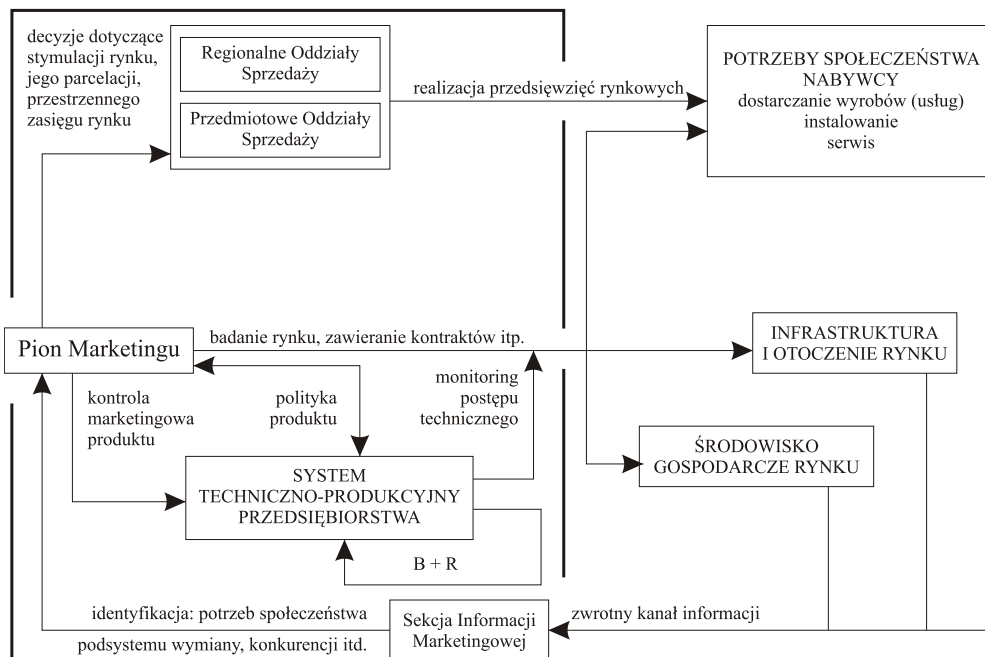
decyzje dotyczące stymulacji rynku, jego parcelacji, przestrzennego zasięgu rynku

Regionalne Oddziały Sprzedaży

Przedmiotowe Oddziały Sprzedaży

realizacja przedsięwzięć rynkowych

POTRZEBY SPOŁECZEŃSTWA NABYWCY
dostarczanie wyrobów (usług)
instalowanie
serwis

Pion Marketingu

badanie rynku, zawieranie kontraktów itp.

INFRASTRUKTURA I OTOCZENIE RYNKU

kontrola marketingowa produktu

polityka produktu

monitoring postępu technicznego

ŚRODOWISKO GOSPODARCZE RYNKU

SYSTEM TECHNICZNO-PRODUKCYJNY PRZEDSIĘBIORSTWA

B + R

identyfikacja: potrzeb społeczeństwa

podsystemu wymiany, konkurencji itd.

Sekcja Informacji Marketingowej

zwrotny kanał informacji